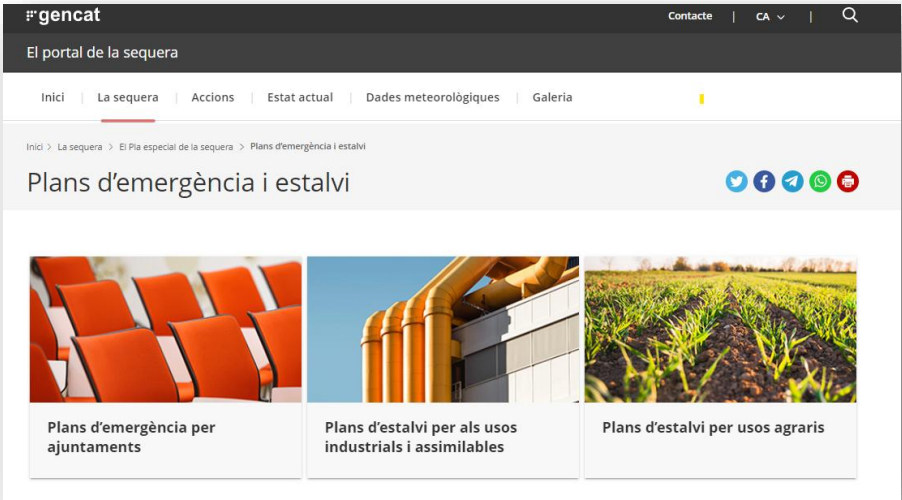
gencat

Contacte | CA |

El portal de la sequera

Inici | La sequera | Accions | Estat actual | Dades meteorològiques | Galeria

Inici > La sequera > El Pla especial de la sequera > Plans d'emergència i estalvi

Plans d’emergència i estalvi

Plans d’emergència per ajuntaments

Plans d’estalvi per als usos industrials i assimilables

Plans d’estalvi per usos agraris